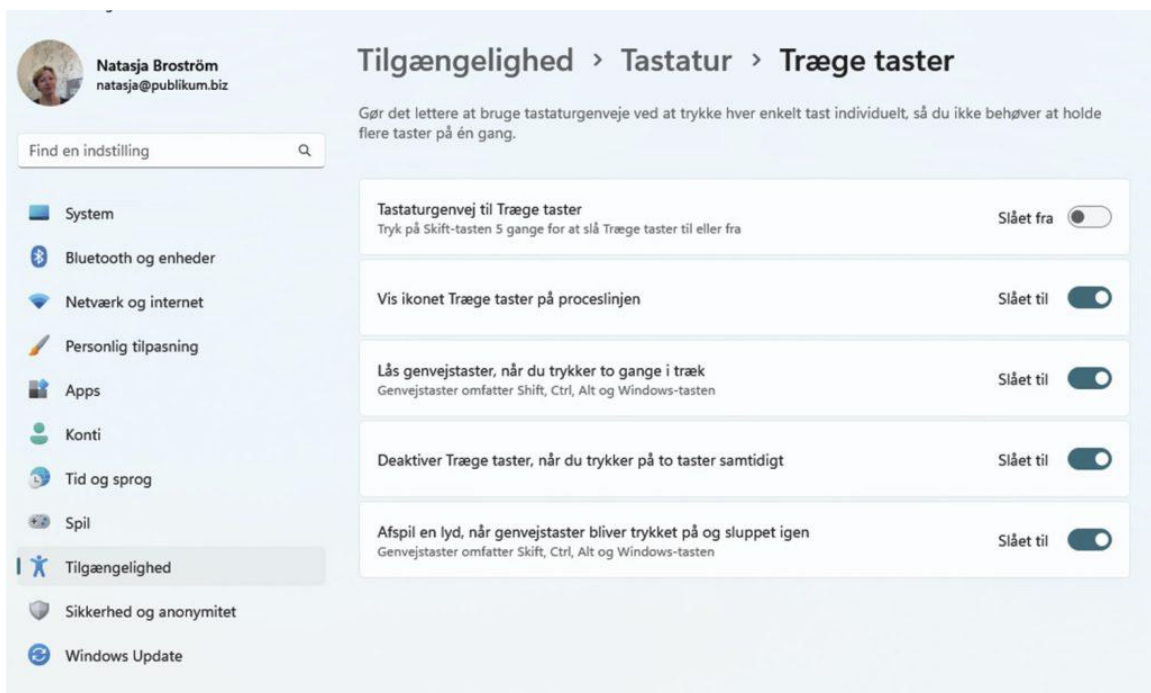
Natasja Broström
natasja@publikum.biz

Find en indstilling

System
Bluetooth og enheder
Netværk og internet
Personlig tilpasning
Apps
Konti
Tid og sprog
Spil
Tilgængelighed
Sikkerhed og anonymitet
Windows Update

Tilgængelighed > Tastatur > Træge taster

Gør det lettere at bruge tastaturgenveje ved at trykke hver enkelt tast individuelt, så du ikke behøver at holde flere taster på én gang.

Tastaturgenvej til Træge taster
Tryk på Skift-tasten 5 gange for at slå Træge taster til eller fra
Slået fra

Vis ikonet Træge taster på proceslinjen
Slået til

Lås genvejstaster, når du trykker to gange i træk
Genvejstaster omfatter Shift, Ctrl, Alt og Windows-tasten
Slået til

Deaktiver Træge taster, når du trykker på to taster samtidigt
Slået til

Afspil en lyd, når genvejstaster bliver trykket på og sluppet igen
Genvejstaster omfatter Skift, Ctrl, Alt og Windows-tasten
Slået til